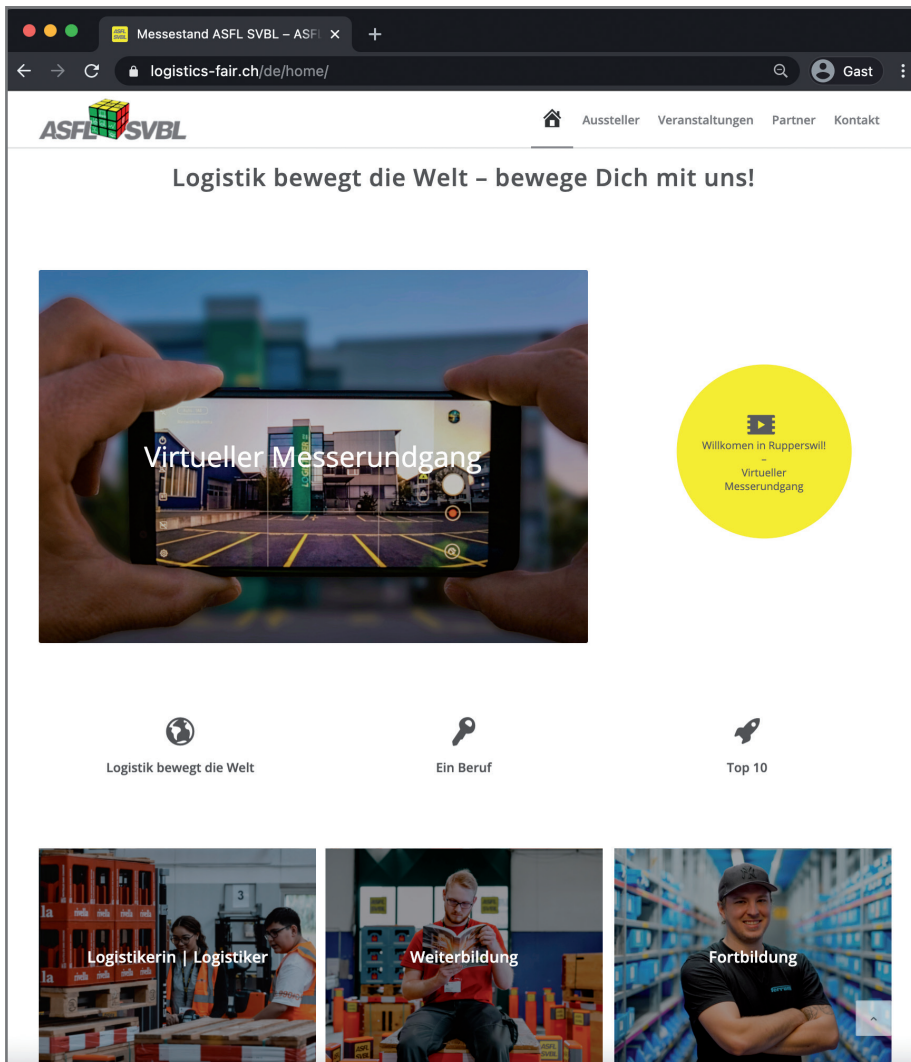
ASFL SVBL Messestand ASFL SVBL – ASFL ×
+
logistics-fair.ch/de/home/
Gast

ASFL SVBL

Aussteller Veranstaltungen Partner Kontakt

Logistik bewegt die Welt – bewege Dich mit uns!

Virtueller Messerundgang

Willkomen in Rupperswil! – Virtueller Messerundgang

Logistik bewegt die Welt

Ein Beruf

Top 10

Logistikerin | Logistiker

Weiterbildung

Fortbildung